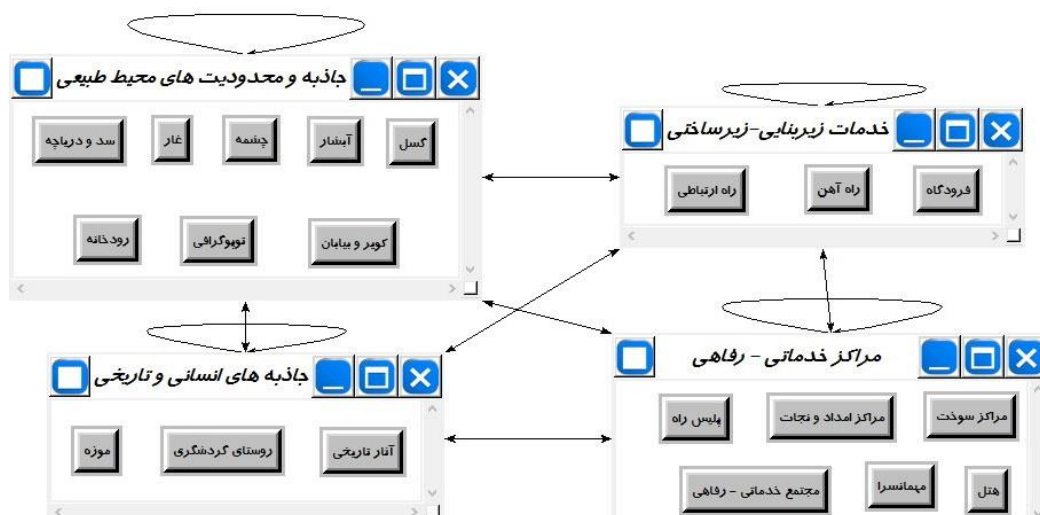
جاذبه و محدودیت های محیط طبیعی

گسل
آبشار
چشمه
غار
سد و دریاچه
کویر و بیابان
توپوگرافی
رودخانه

خدمات زیربنایی-زیرساختی

فرودگاه
راه آهن
راه ارتباطی

جاذبه های انسانی و تاریخی

آثار تاریخی
روستای گردشگری
موزه

مراکز خدماتی - رفاهی

مراکز سوخت
مراکز امداد و نجات
پلیس راه
هتل
مهمانسرا
مجتمع خدماتی - رفاهی